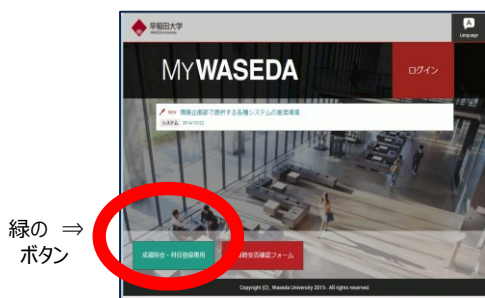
早稲田大学
Waseda University

Language

MY WASEDA

ログイン

NEW 情報企画部で提供する各種システムの推奨環境
システム 2014/10/22

緑の ⇒
ボタン

成績照会・科目登録専用

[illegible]安否確認フォーム

Copyright (C) , Waseda University 2015 - All rights reserved.